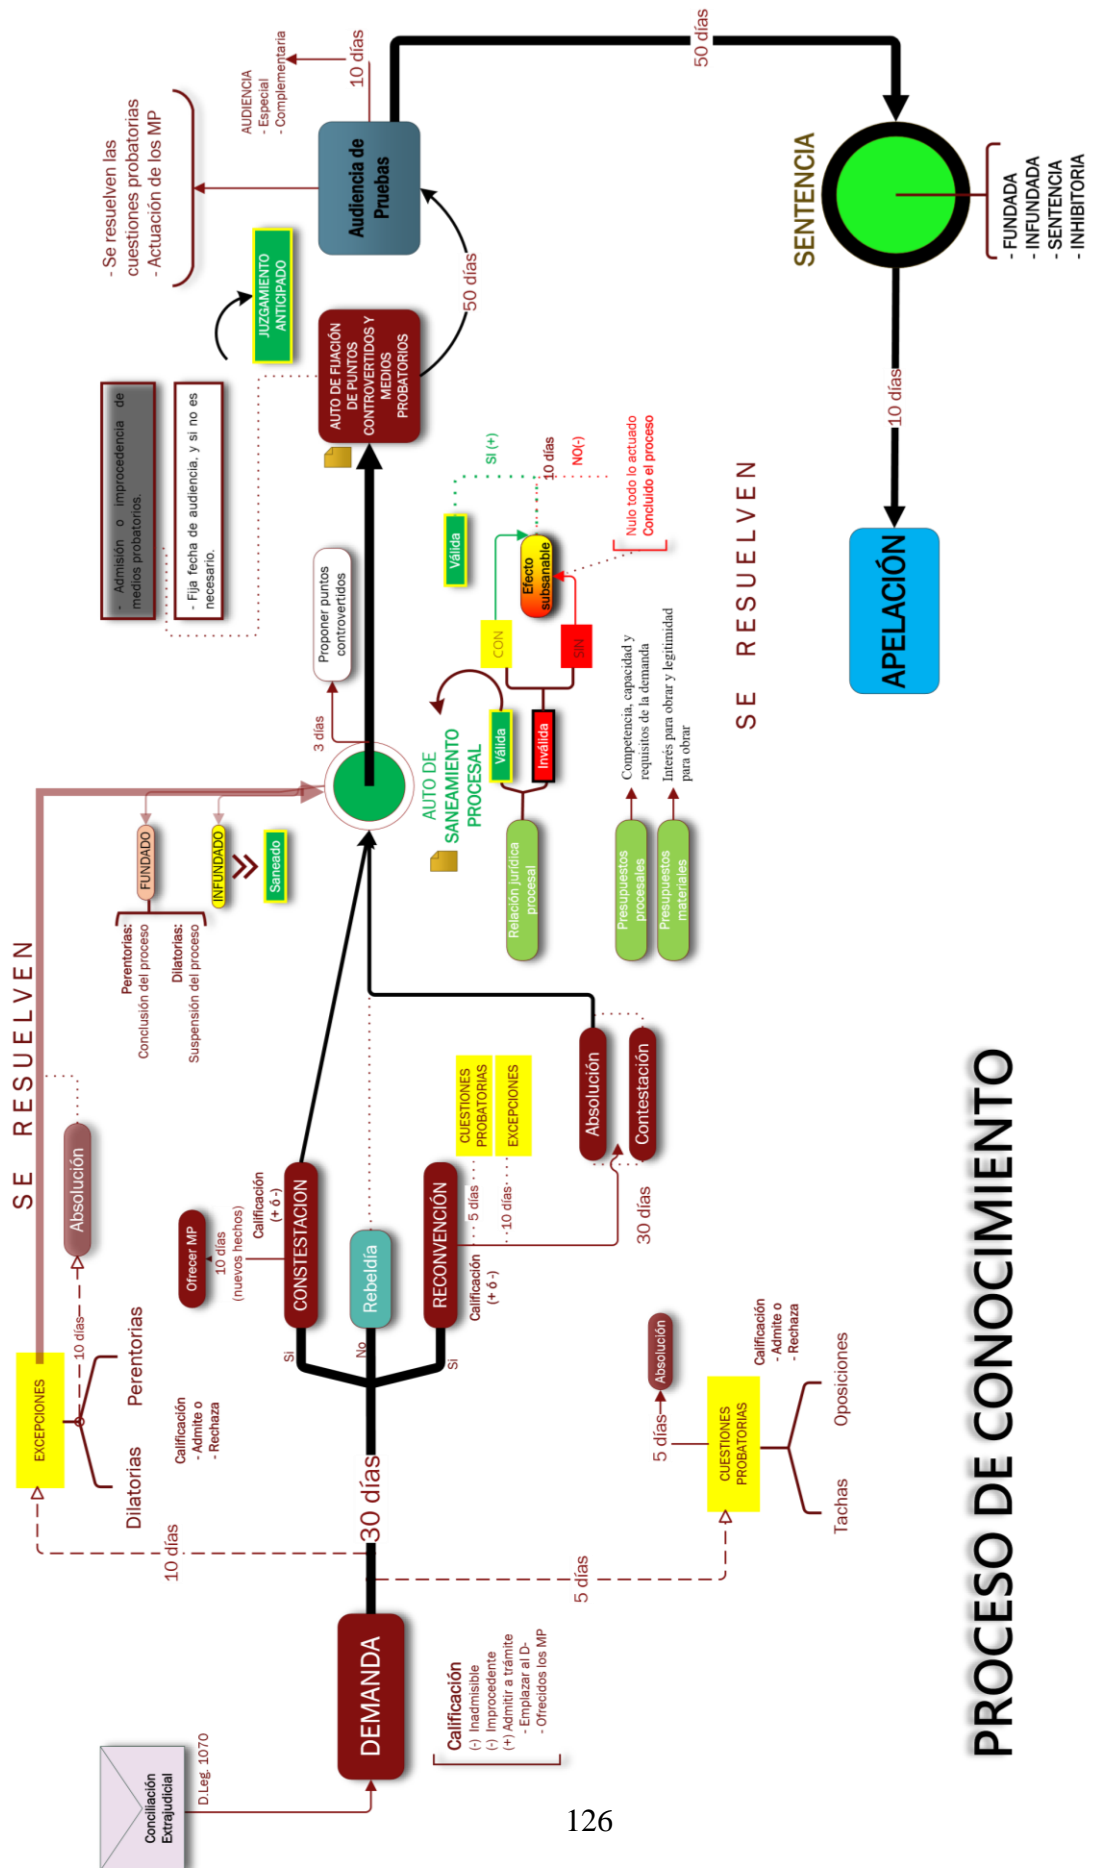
PROCESO DE CONOCIMIENTO

Conciliación Extrajudicial

D.Leg. 1070

DEMANDA

Calificación
(-) Inadmisible
(-) Improcedente
(+) Admitir a trámite
- Emplazar al D-
- Ofrecidos los MP

10 días

5 días

30 días

EXCEPCIONES

Dilatorias

Perentorias

Calificación
- Admite o
- Rechaza

10 días

Absolución

S E R E S U E L V E N

Perentorias:
Conclusión del proceso

Dilatorias:
Suspensión del proceso

FUNDADO

INFUNDADO

Saneado

Si

No

Si

CONSTESTACION

Rebeldía

RECONVENCIÓN

Ofrecer MP
10 días
(nuevos hechos)

Calificación
(+ ó -)

Calificación
(+ ó -)

5 días

10 días

CUESTIONES PROBATORIAS

EXCEPCIONES

Absolución

Contestación

30 días

CUESTIONES PROBATORIAS

5 días

Absolución

Calificación
- Admite o
- Rechaza

Tachas

Oposiciones

3 días

AUTO DE SANEAMIENTO PROCESAL

Relación jurídica procesal

Presupuestos procesales

Presupuestos materiales

Competencia, capacidad y requisitos de la demanda

Interés para obrar y legitimidad para obrar

Válida

Inválida

CON

SIN

Efecto subsanable

Válida

SI (+)

10 días

NO(-)

Nulo todo lo actuado
Concluido el proceso

Proponer puntos controvertidos

- Admisión o improcedencia de medios probatorios.

- Fija fecha de audiencia, y si no es necesario.

AUTO DE FIJACIÓN DE PUNTOS CONTROVERTIDOS Y MEDIOS PROBATORIOS

JUZGAMIENTO ANTICIPADO

50 días

Audiencia de Pruebas

- Se resuelven las cuestiones probatorias
- Actuación de los MP

AUDIENCIA
- Especial
- Complementaria

10 días

50 días

SENTENCIA

- FUNDADA
- INFUNDADA
- SENTENCIA
- INHIBITORIA

10 días

APELACIÓN

S E R E S U E L V E N

126